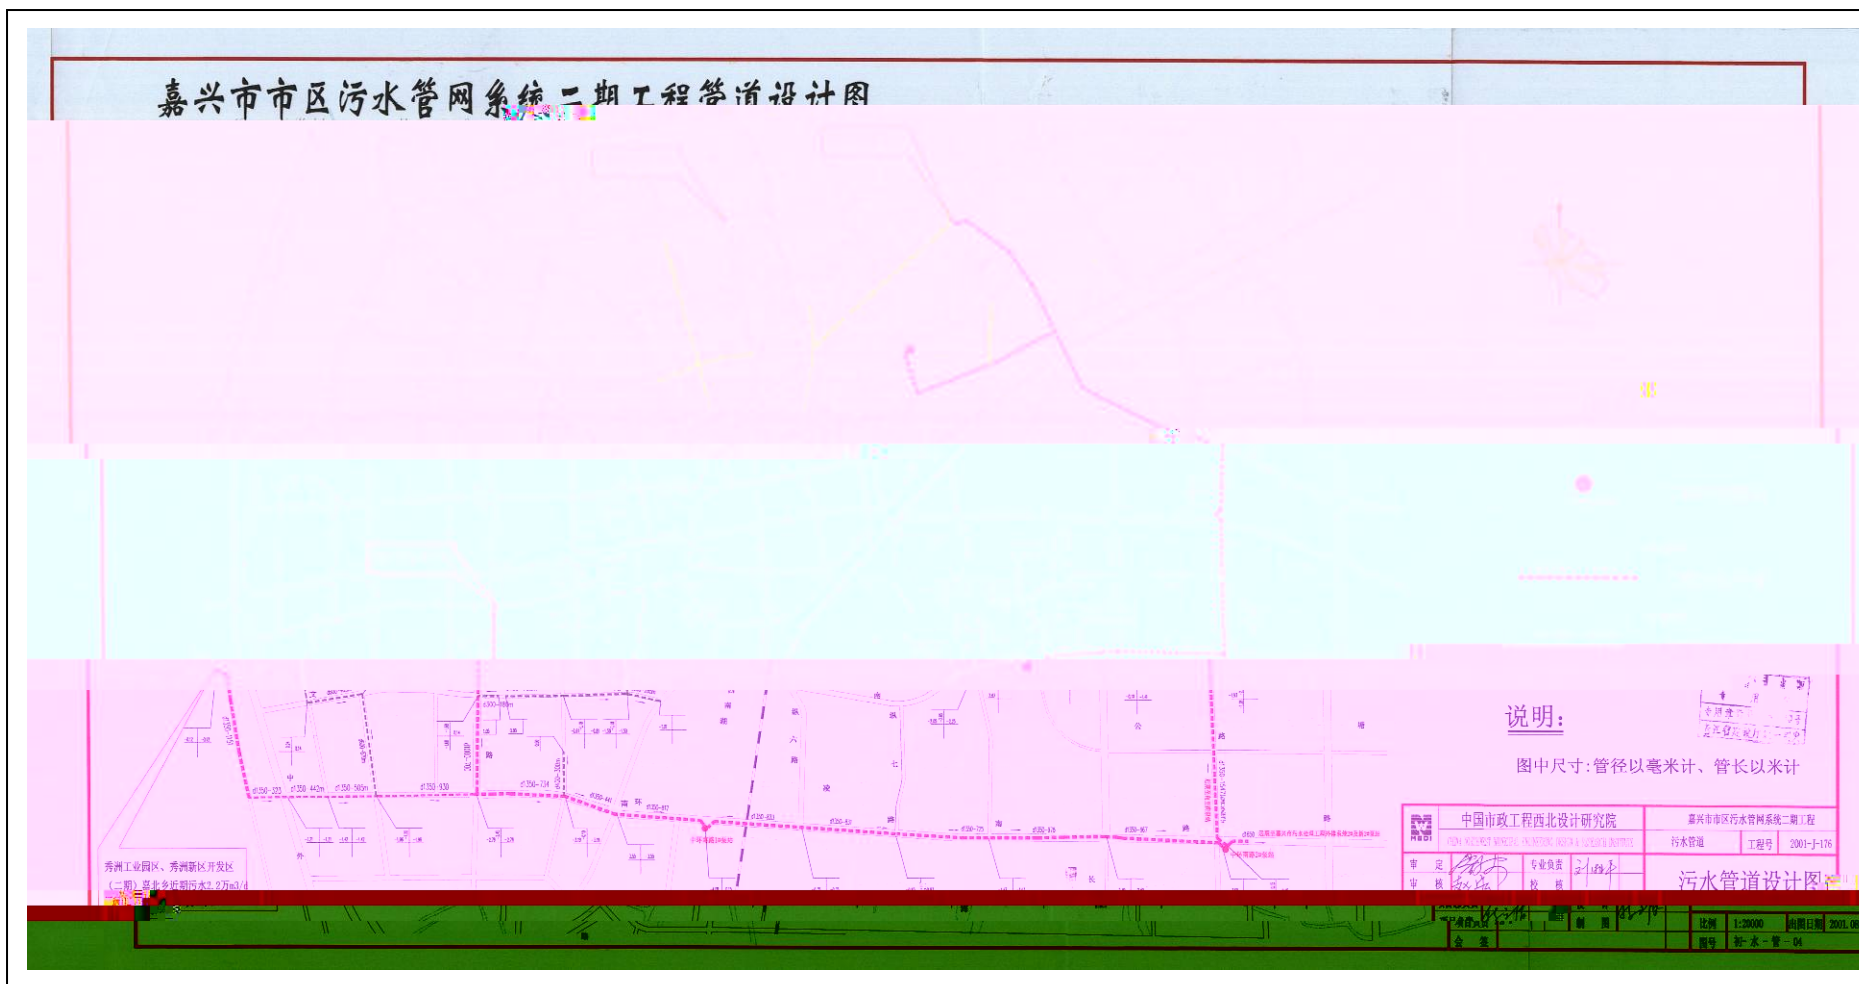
嘉兴市市区污水管网系统二期工程管道设计图

说明:

图中尺寸:管径以毫米计、管长以米计

秀洲工业园区、秀洲新区开发区
(二期)嘉北乡近期污水2.2万m3/d

中国市政工程西北设计研究院

嘉兴市市区污水管网系统二期工程

污水管道

工程号 2001-J-176

污水管道设计图

审 定

审 核

专业负责

校 核

设 计

制 图

会 签

比例 1:20000

出图日期 2001.0

图号 初-水-管-04